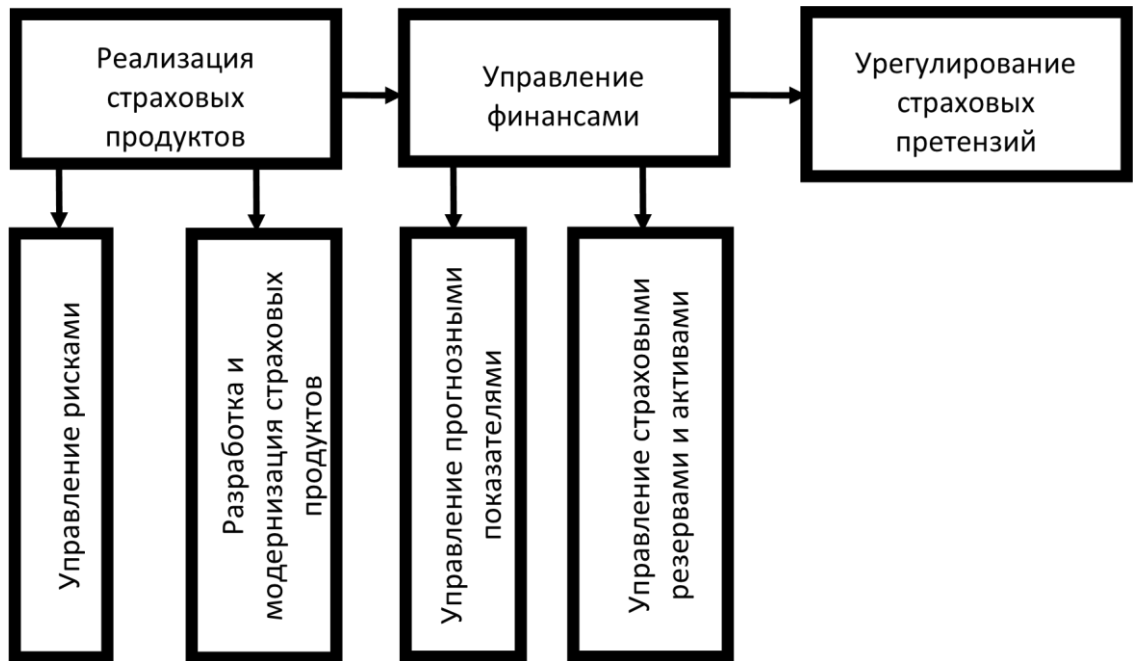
Реализация страховых продуктов

Управление финансами

Урегулирование страховых претензий

Управление рисками

Разработка и модернизация страховых продуктов

Управление прогнозными показателями

Управление страховыми резервами и активами